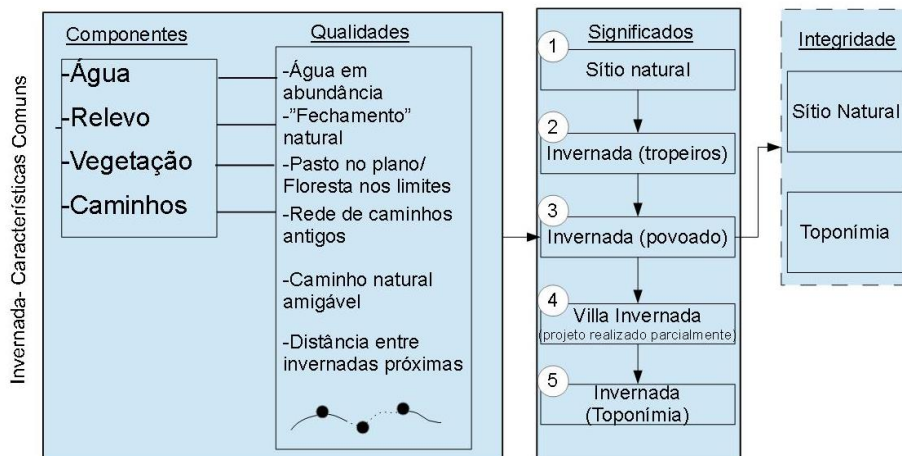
Invernada- Características Comuns

Componentes
-Água
-Relevo
-Vegetação
-Caminhos

Qualidades
-Água em abundância
-"Fechamento" natural
-Pasto no plano/ Floresta nos limites
-Rede de caminhos antigos
-Caminho natural amigável
-Distância entre invernadas próximas

Significados
1 Sítio natural
2 Invernada (tropeiros)
3 Invernada (povoado)
4 Villa Invernada (projeto realizado parcialmente)
5 Invernada (Toponímia)

Integridade
Sítio Natural
Toponímia